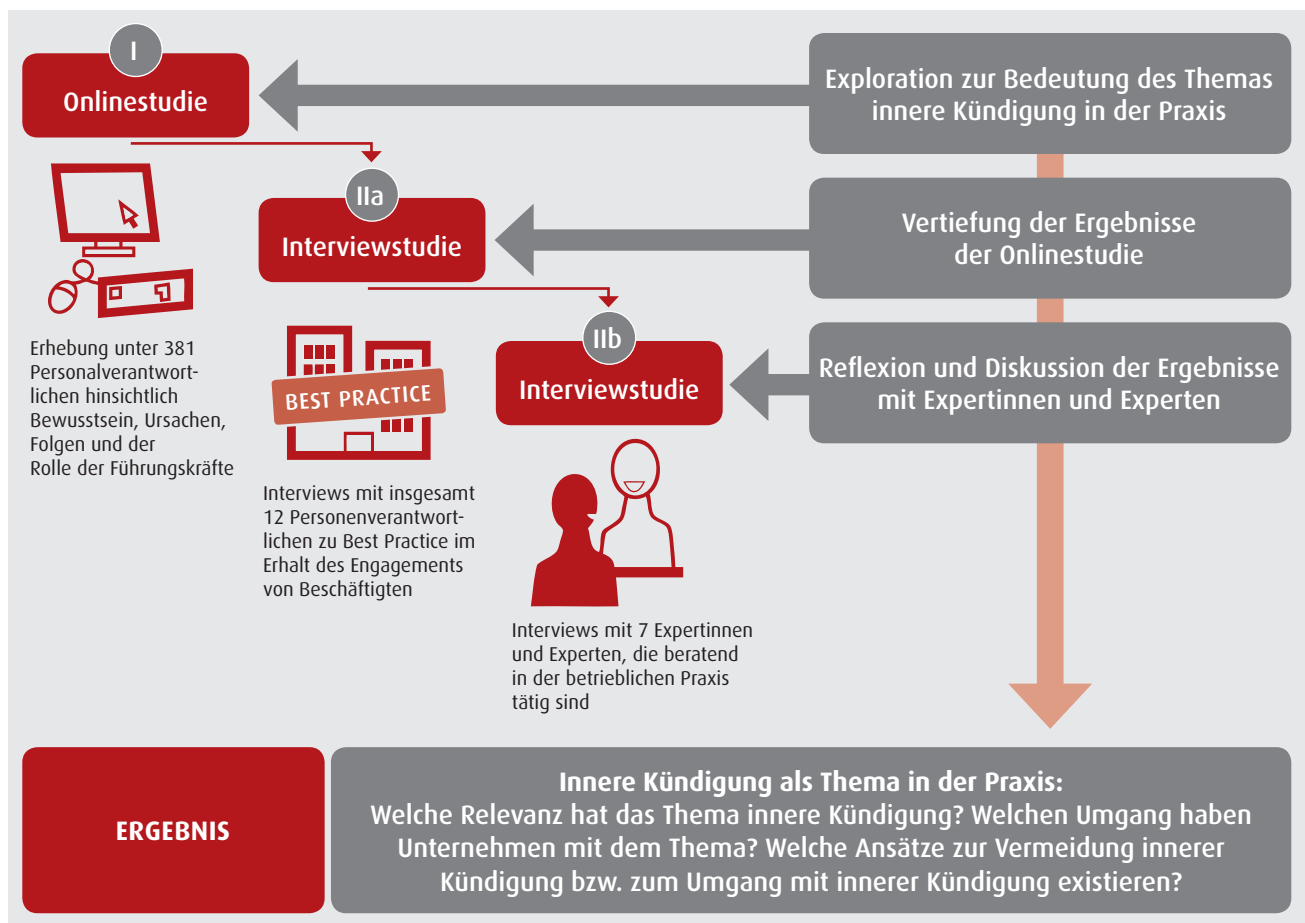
I
Onlinestudie

Exploration zur Bedeutung des Themas innere Kündigung in der Praxis

Erhebung unter 381 Personalverantwortlichen hinsichtlich Bewusstsein, Ursachen, Folgen und der Rolle der Führungskräfte

IIa
Interviewstudie

Vertiefung der Ergebnisse der Onlinestudie

BEST PRACTICE

Interviews mit insgesamt 12 Personenverantwortlichen zu Best Practice im Erhalt des Engagements von Beschäftigten

IIb
Interviewstudie

Reflexion und Diskussion der Ergebnisse mit Expertinnen und Experten

Interviews mit 7 Expertinnen und Experten, die beratend in der betrieblichen Praxis tätig sind

ERGEBNIS

Innere Kündigung als Thema in der Praxis:
Welche Relevanz hat das Thema innere Kündigung? Welchen Umgang haben Unternehmen mit dem Thema? Welche Ansätze zur Vermeidung innerer Kündigung bzw. zum Umgang mit innerer Kündigung existieren?